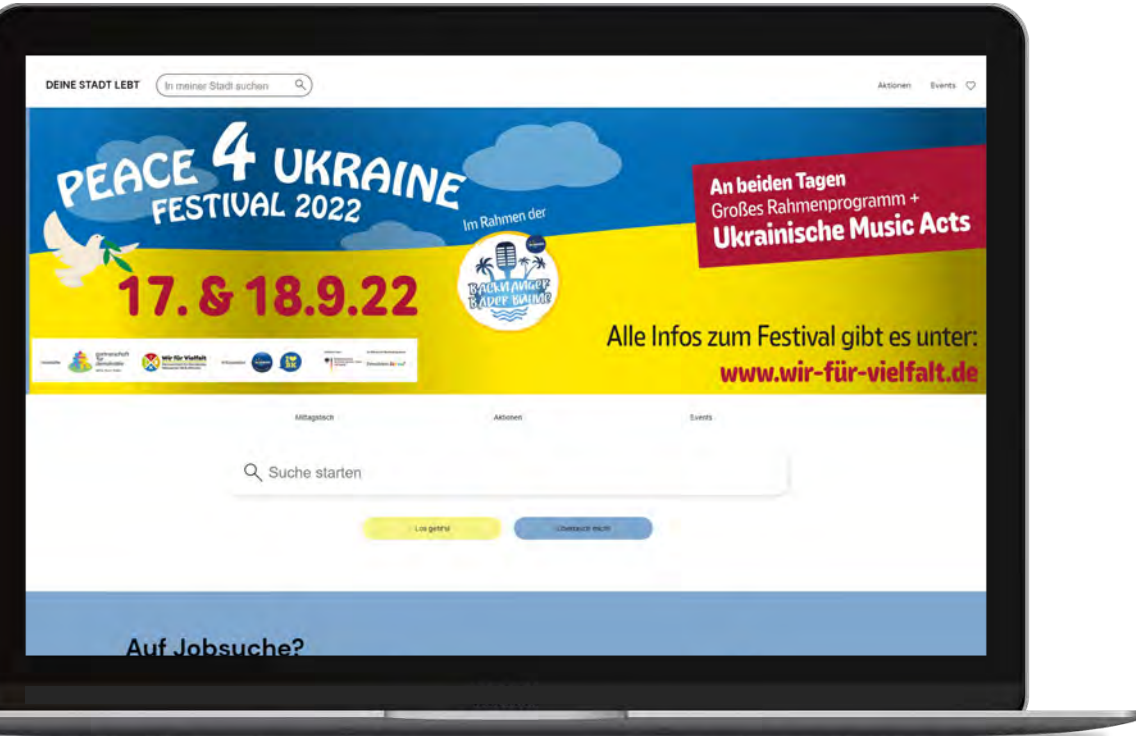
DEINE STADT LEBT

In meiner Stadt suchen

Aktionen Events

PEACE 4 UKRAINE FESTIVAL 2022

Im Rahmen der

BACKNANGER BÄDER BEUME

17. & 18.9.22

An beiden Tagen
Großes Rahmenprogramm +
Ukrainische Music Acts

Alle Infos zum Festival gibt es unter:
www.wir-für-vielfalt.de

Wir für Vielfalt

Mittagstisch Aktionen Events

Suche starten

Los geht's Überrasch mich!

Auf Jobsuche?